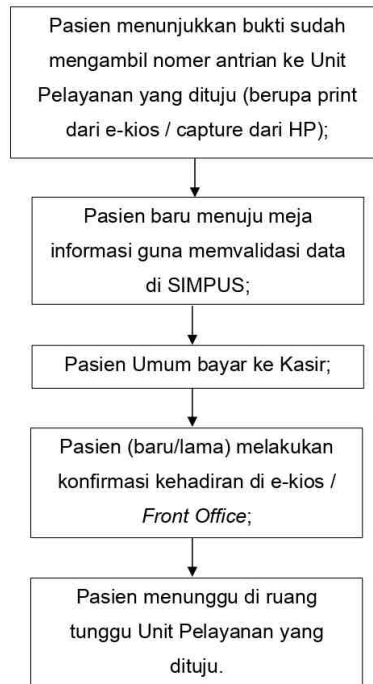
Pasien menunjukkan bukti sudah mengambil nomer antrian ke Unit Pelayanan yang dituju (berupa print dari e-kios / capture dari HP);

Pasien baru menuju meja informasi guna memvalidasi data di SIMPUS;

Pasien Umum bayar ke Kasir;

Pasien (baru/lama) melakukan konfirmasi kehadiran di e-kios / *Front Office*;

Pasien menunggu di ruang tunggu Unit Pelayanan yang dituju.